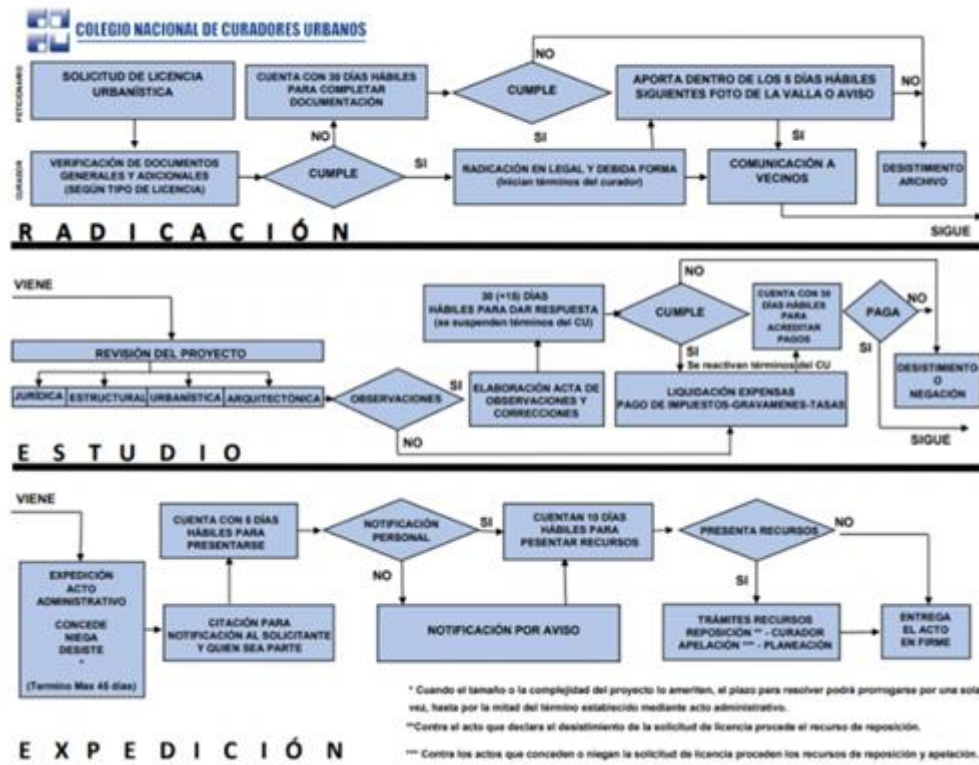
COLEGIO NACIONAL DE CURADORES URBANOS

PETICIONARIO

CURADOR

SOLICITUD DE LICENCIA URBANÍSTICA

CUENTA CON 30 DÍAS HÁBILES PARA COMPLETAR DOCUMENTACIÓN

CUMPLE

NO

APORTA DENTRO DE LOS 5 DÍAS HÁBILES SIGUIENTES FOTO DE LA VALLA O AVISO

NO

NO

SI

SI

VERIFICACIÓN DE DOCUMENTOS GENERALES Y ADICIONALES (SEGÚN TIPO DE LICENCIA)

CUMPLE

SI

RADICACIÓN EN LEGAL Y DEBIDA FORMA (Inician términos del curador)

COMUNICACIÓN A VECINOS

DESISTIMIENTO ARCHIVO

SIGUE

R A D I C A C I Ó N

VIENE

NO

30 (+15) DÍAS HÁBILES PARA DAR RESPUESTA (se suspenden términos del CU)

CUMPLE

CUENTA CON 30 DÍAS HÁBILES PARA ACREDITAR PAGOS

PAGA

NO

SI

SI

Se reactivan términos del CU

REVISIÓN DEL PROYECTO

JURÍDICA | ESTRUCTURAL | URBANÍSTICA | ARQUITECTÓNICA

OBSERVACIONES

SI

ELABORACIÓN ACTA DE OBSERVACIONES Y CORRECCIONES

LIQUIDACIÓN EXPENSAS PAGO DE IMPUESTOS-GRAVAMENES-TASAS

DESISTIMIENTO O NEGACIÓN

NO

SIGUE

E S T U D I O

VIENE

CUENTA CON 5 DÍAS HÁBILES PARA PRESENTARSE

NOTIFICACIÓN PERSONAL

SI

CUENTAN 10 DÍAS HÁBILES PARA PESENTAR RECURSOS

PRESENTA RECURSOS

NO

EXPEDICIÓN ACTO ADMINISTRATIVO

CONCEDE NIEGA DESISTE *

(Termino Max 45 días)

NO

SI

CITACIÓN PARA NOTIFICACIÓN AL SOLICITANTE Y QUIEN SEA PARTE

NOTIFICACIÓN POR AVISO

TRÁMITES RECURSOS REPOSICIÓN ** - CURADOR APELACIÓN *** - PLANEACIÓN

ENTREGA EL ACTO EN FIRME

* Cuando el tamaño o la complejidad del proyecto lo ameriten, el plazo para resolver podrá prorrogarse por una sola vez, hasta por la mitad del término establecido mediante acto administrativo.

**Contra el acto que declara el desistimiento de la solicitud de licencia procede el recurso de reposición.

*** Contra los actos que conceden o niegan la solicitud de licencia proceden los recursos de reposición y apelación.

E X P E D I C I Ó N